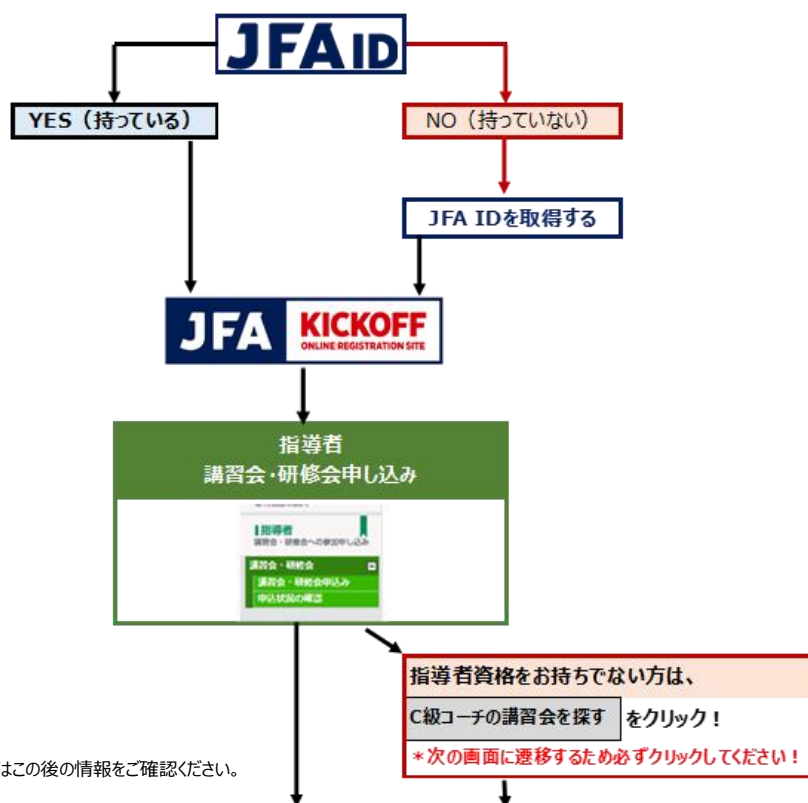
JFA ID

YES（持っている）

NO（持っていない）

JFA IDを取得する

JFA KICKOFF ONLINE REGISTRATION SITE

指導者
講習会･研修会申し込み

指導者
講習会・研修会への参加申し込み

講習会・研修会
講習会・研修会申込み
申込状況の確認

指導者資格をお持ちでない方は、

C級コーチの講習会を探す をクリック！

＊次の画面に遷移するため必ずクリックしてください！

はこの後の情報をご確認ください。